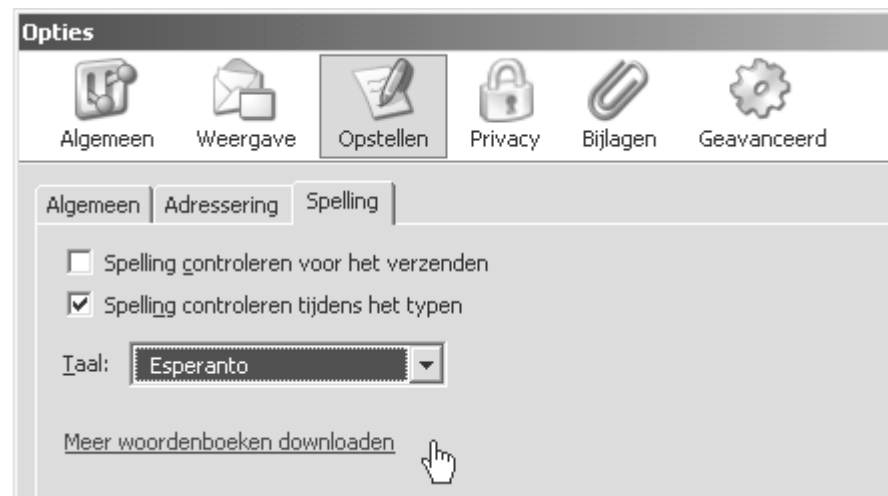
Opties

Algemeen Weergave Opstellen Privacy Bijlagen Geavanceerd

Algemeen Adressering Spelling

Spelling controleren voor het verzenden

Spelling controleren tijdens het typen

Taal: Esperanto

Meer woordenboeken downloaden